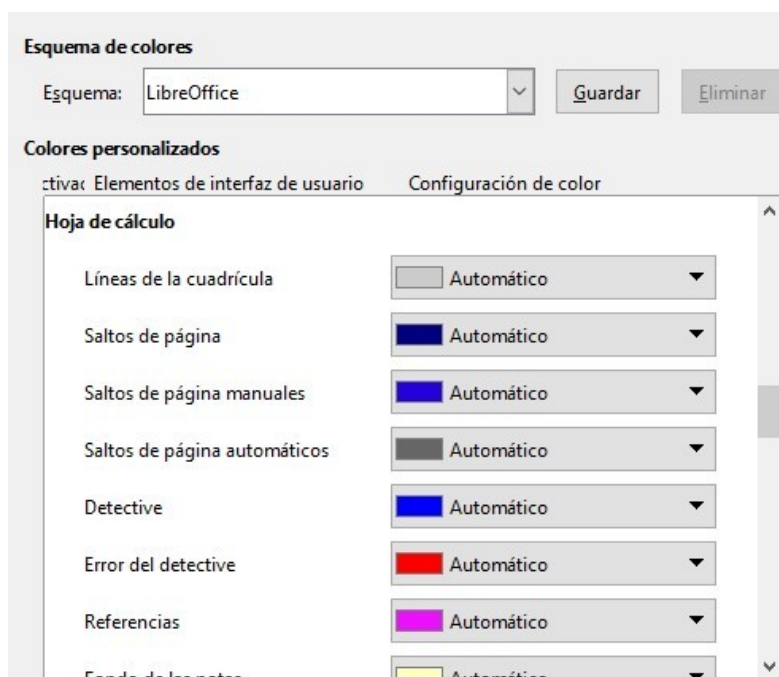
Esquema de colores

Esquema: LibreOffice Guardar Eliminar

Colores personalizados

ctivac Elementos de interfaz de usuario Configuración de color

Hoja de cálculo

Líneas de la cuadrícula Automático

Saltos de página Automático

Saltos de página manuales Automático

Saltos de página automáticos Automático

Detective Automático

Error del detective Automático

Referencias Automático

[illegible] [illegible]